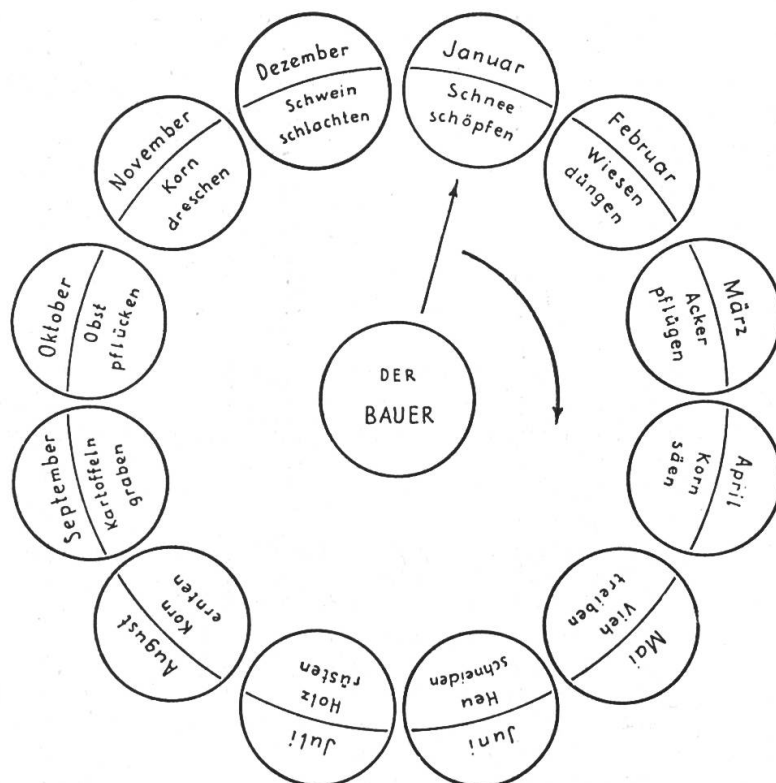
DER BAUER

Januar
Schnee schöpfen

Februar
Wiesen düngen

März
Acker pflügen

April
Korn säen

Mai
Vieh treiben

Juni
Heu schneiden

Juli
Holz rüsten

August
Korn ernten

September
Kartoffeln graben

Oktober
Obst pflücken

November
Korn dreschen

Dezember
Schwein schlachten